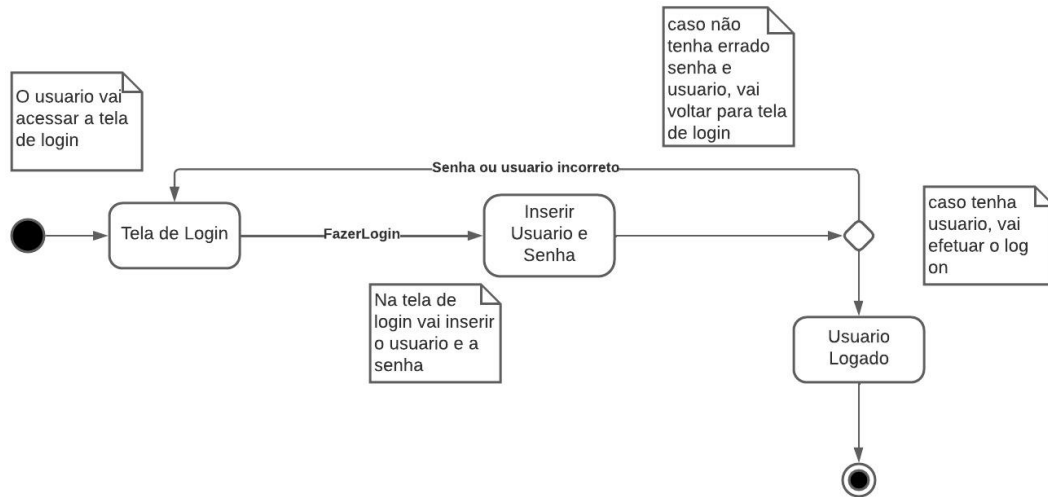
caso não tenha errado senha e usuario, vai voltar para tela de login

O usuario vai acessar a tela de login

Senha ou usuario incorreto

caso tenha usuario, vai efetuar o log on

Tela de Login

FazerLogin

Inserir Usuario e Senha

Na tela de login vai inserir o usuario e a senha

Usuario Logado